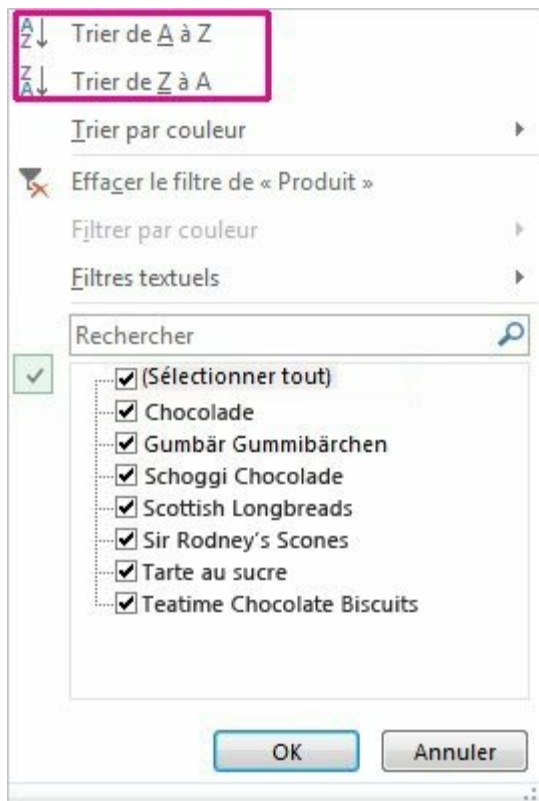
Trier de A à Z
Trier de Z à A
Trier par couleur
Effacer le filtre de « Produit »
Filtrer par couleur
Filtres textuels
Rechercher
(Sélectionner tout)
Chocolade
Gumbär Gummibärchen
Schoggi Chocolade
Scottish Longbreads
Sir Rodney's Scones
Tarte au sucre
Teatime Chocolate Biscuits
OK
Annuler